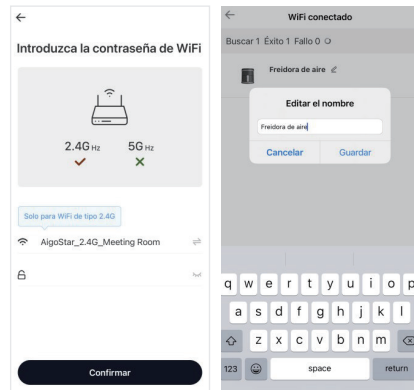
←

Introduzca la contraseña de WiFi

2.4G Hz
5G Hz

Solo para WiFi de tipo 2.4G

AigoStar_2.4G_Meeting Room

Confirmar

←
WiFi conectado

Buscar 1 Éxito 1 Fallo 0

Freidora de aire

Editar el nombre

Freidora de aire

Cancelar
Guardar

q w e r t y u i o p
a s d f g h j k l
z x c v b n m
123
space
return